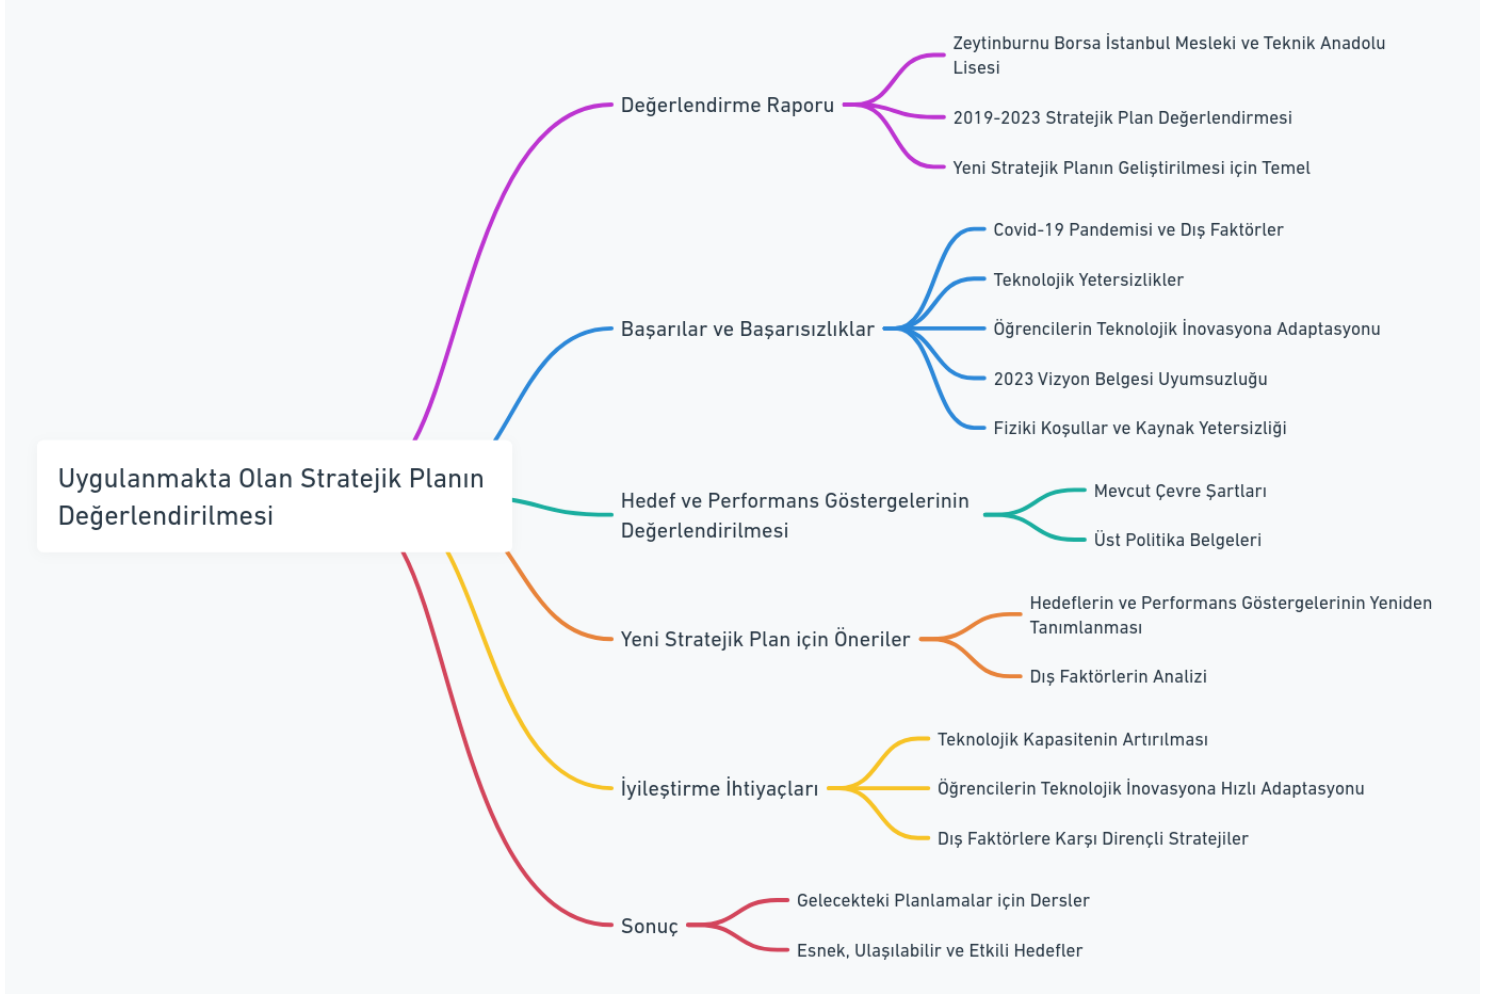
Uygulanmakta Olan Stratejik Planın Değerlendirilmesi

Değerlendirme Raporu

Zeytinburnu Borsa İstanbul Mesleki ve Teknik Anadolu Lisesi

2019-2023 Stratejik Plan Değerlendirmesi

Yeni Stratejik Planın Geliştirilmesi için Temel

Başarılar ve Başarısızlıklar

Covid-19 Pandemisi ve Dış Faktörler

Teknolojik Yetersizlikler

Öğrencilerin Teknolojik İnovasyona Adaptasyonu

2023 Vizyon Belgesi Uyumsuzluğu

Fiziki Koşullar ve Kaynak Yetersizliği

Hedef ve Performans Göstergelerinin Değerlendirilmesi

Mevcut Çevre Şartları

Üst Politika Belgeleri

Yeni Stratejik Plan için Öneriler

Hedeflerin ve Performans Göstergelerinin Yeniden Tanımlanması

Dış Faktörlerin Analizi

İyileştirme İhtiyaçları

Teknolojik Kapasitenin Artırılması

Öğrencilerin Teknolojik İnovasyona Hızlı Adaptasyonu

Dış Faktörlere Karşı Dirençli Stratejiler

Sonuç

Gelecekteki Planlamalar için Dersler

Esnek, Ulaşılabilir ve Etkili Hedefler